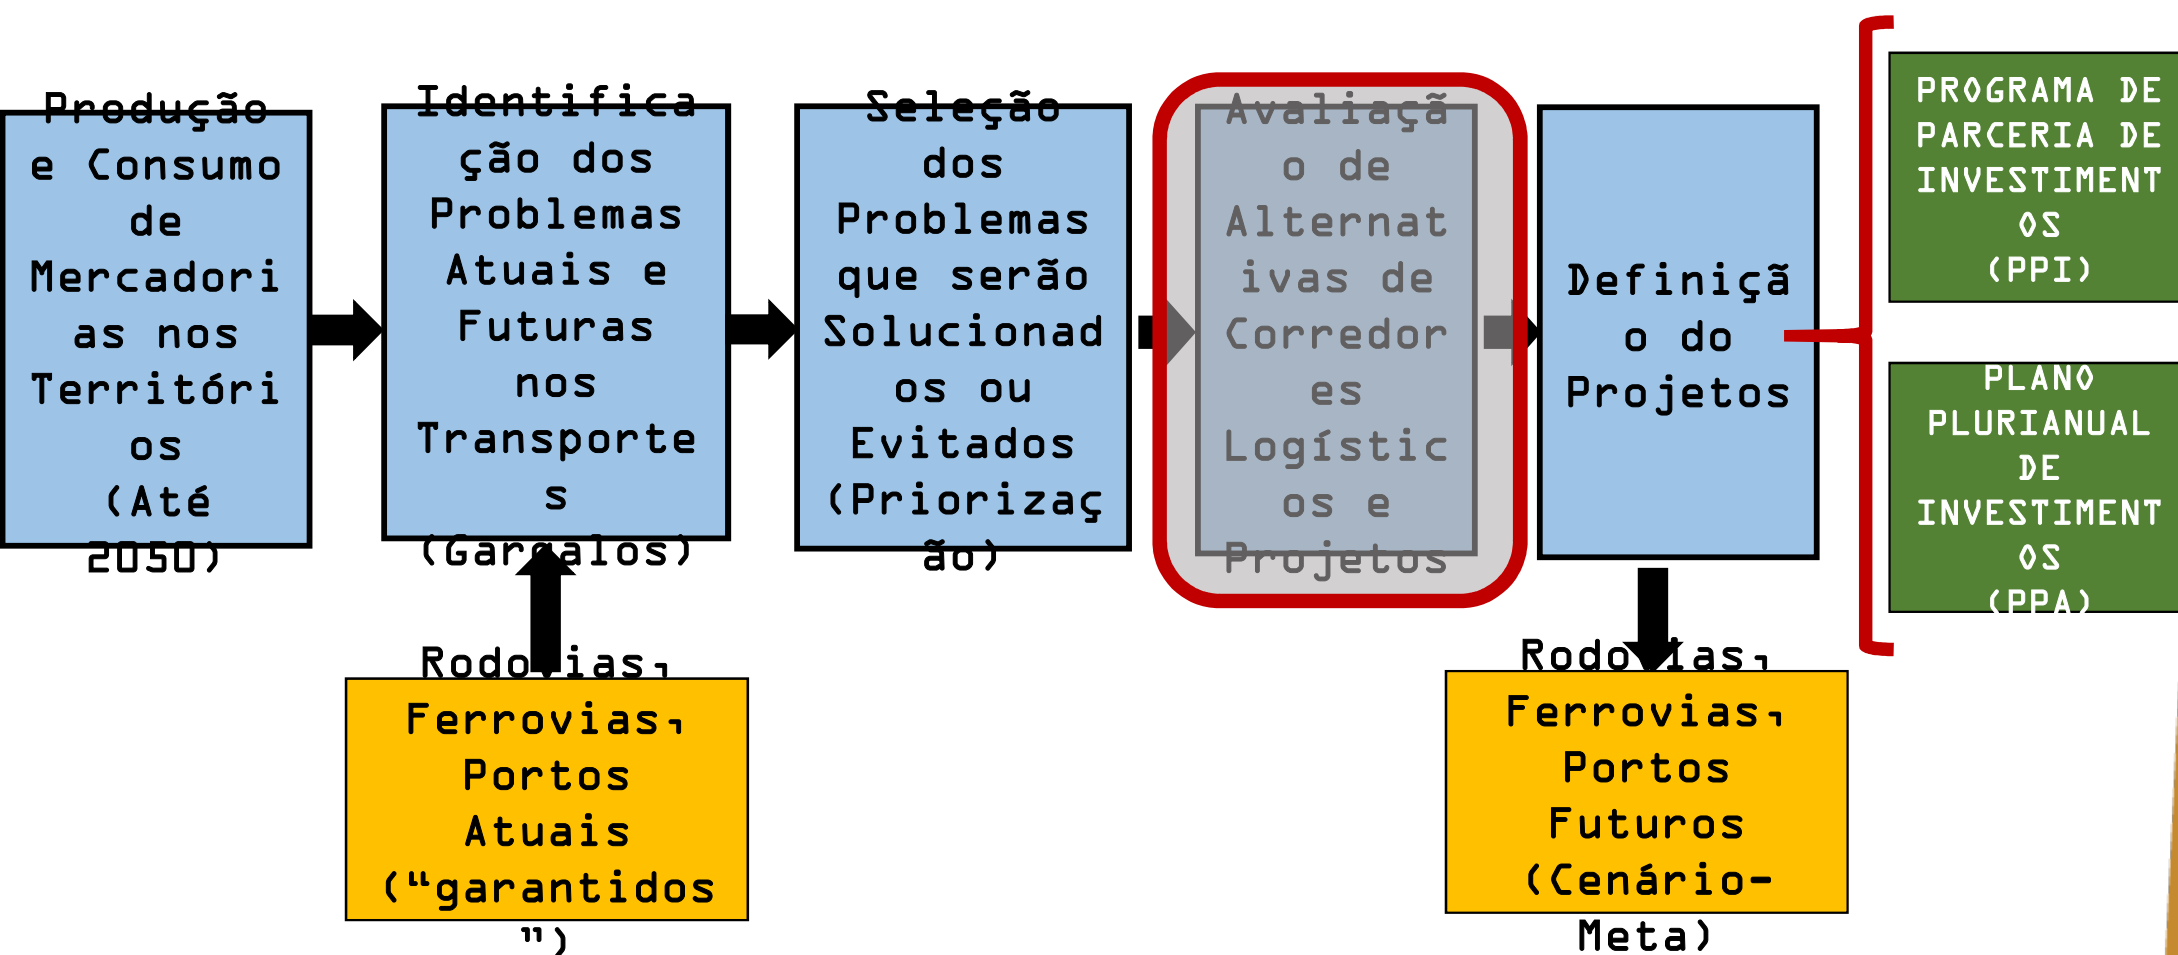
Produção e Consumo de Mercadorias nos Territórios (Até 2050)

Identificação dos Problemas Atuais e Futuras nos Transportes (Gargalos)

Seleção dos Problemas que serão Solucionados ou Evitados (Priorização)

Avaliação de Alternativas de Corredores Logísticos e Projetos

Definição do Projetos

PROGRAMA DE PARCERIA DE INVESTIMENTOS (PPI)

PLANO PLURIANUAL DE INVESTIMENTOS (PPA)

Rodovias, Ferrovias, Portos Atuais (“garantidos”)

Rodovias, Ferrovias, Portos Futuros (Cenário-Meta)